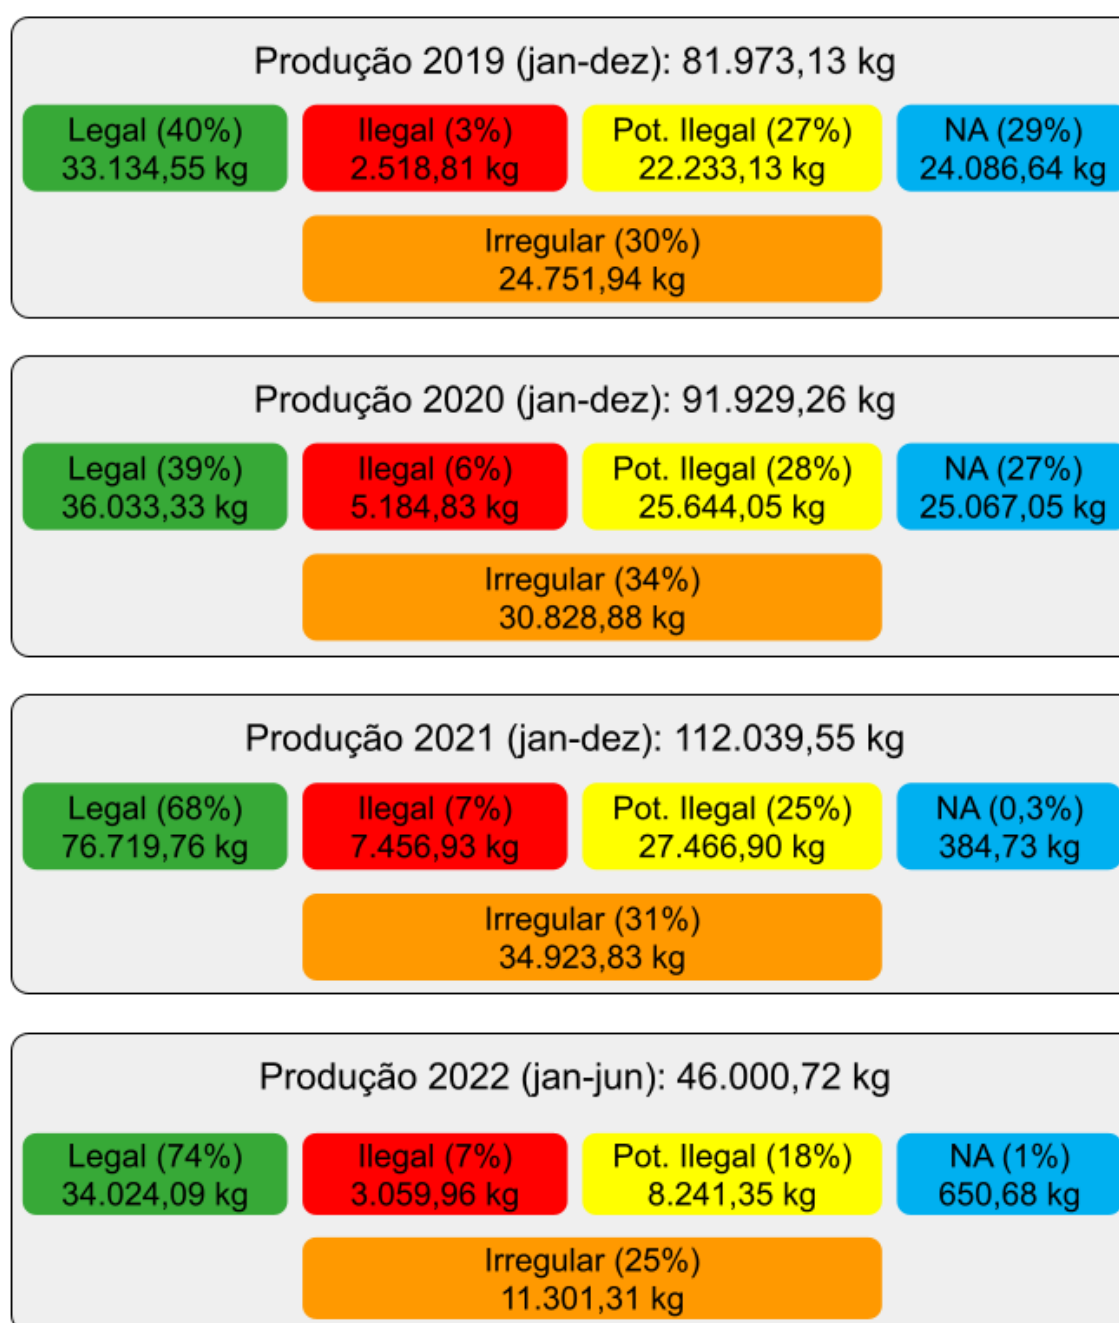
Produção 2019 (jan-dez): 81.973,13 kg

Legal (40%)
33.134,55 kg

Ilegal (3%)
2.518,81 kg

Pot. Ilegal (27%)
22.233,13 kg

NA (29%)
24.086,64 kg

Irregular (30%)
24.751,94 kg

Produção 2020 (jan-dez): 91.929,26 kg

Legal (39%)
36.033,33 kg

Ilegal (6%)
5.184,83 kg

Pot. Ilegal (28%)
25.644,05 kg

NA (27%)
25.067,05 kg

Irregular (34%)
30.828,88 kg

Produção 2021 (jan-dez): 112.039,55 kg

Legal (68%)
76.719,76 kg

Ilegal (7%)
7.456,93 kg

Pot. Ilegal (25%)
27.466,90 kg

NA (0,3%)
384,73 kg

Irregular (31%)
34.923,83 kg

Produção 2022 (jan-jun): 46.000,72 kg

Legal (74%)
34.024,09 kg

Ilegal (7%)
3.059,96 kg

Pot. Ilegal (18%)
8.241,35 kg

NA (1%)
650,68 kg

Irregular (25%)
11.301,31 kg